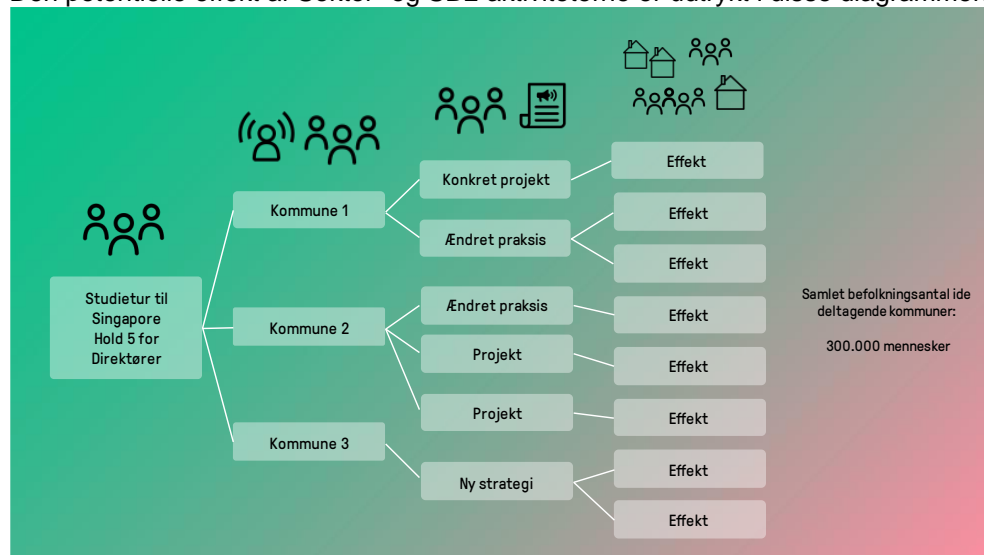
Den potentielle effekt af Center- og SDG-aktiviteterne er udtrykt i disse diagrammer

Studietur til Singapore Hold 5 for Direktører

Kommune 1

Kommune 2

Kommune 3

Konkret projekt

Ændret praksis

Ændret praksis

Projekt

Projekt

Ny strategi

Effekt

Effekt

Effekt

Effekt

Effekt

Effekt

Effekt

Effekt

Samlet befolkningsantal ide deltagende kommuner:

300.000 mennesker